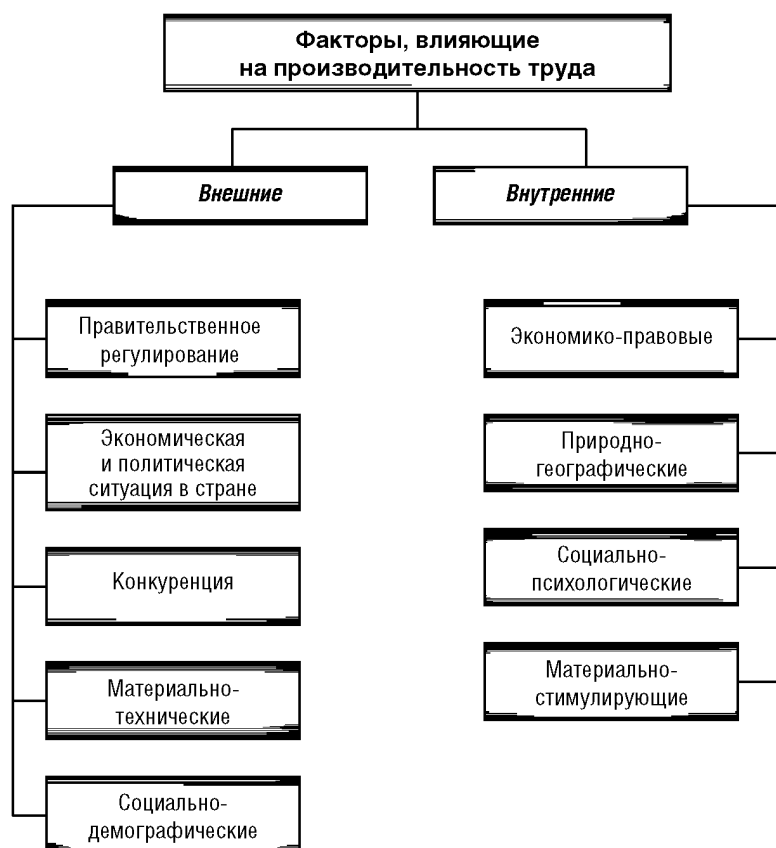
Факторы, влияющие на производительность труда

Внешние

Внутренние

Правительственное регулирование

Экономическая и политическая ситуация в стране

Конкуренция

Материально-технические

Социально-демографические

Экономико-правовые

Природно-географические

Социально-психологические

Материально-стимулирующие